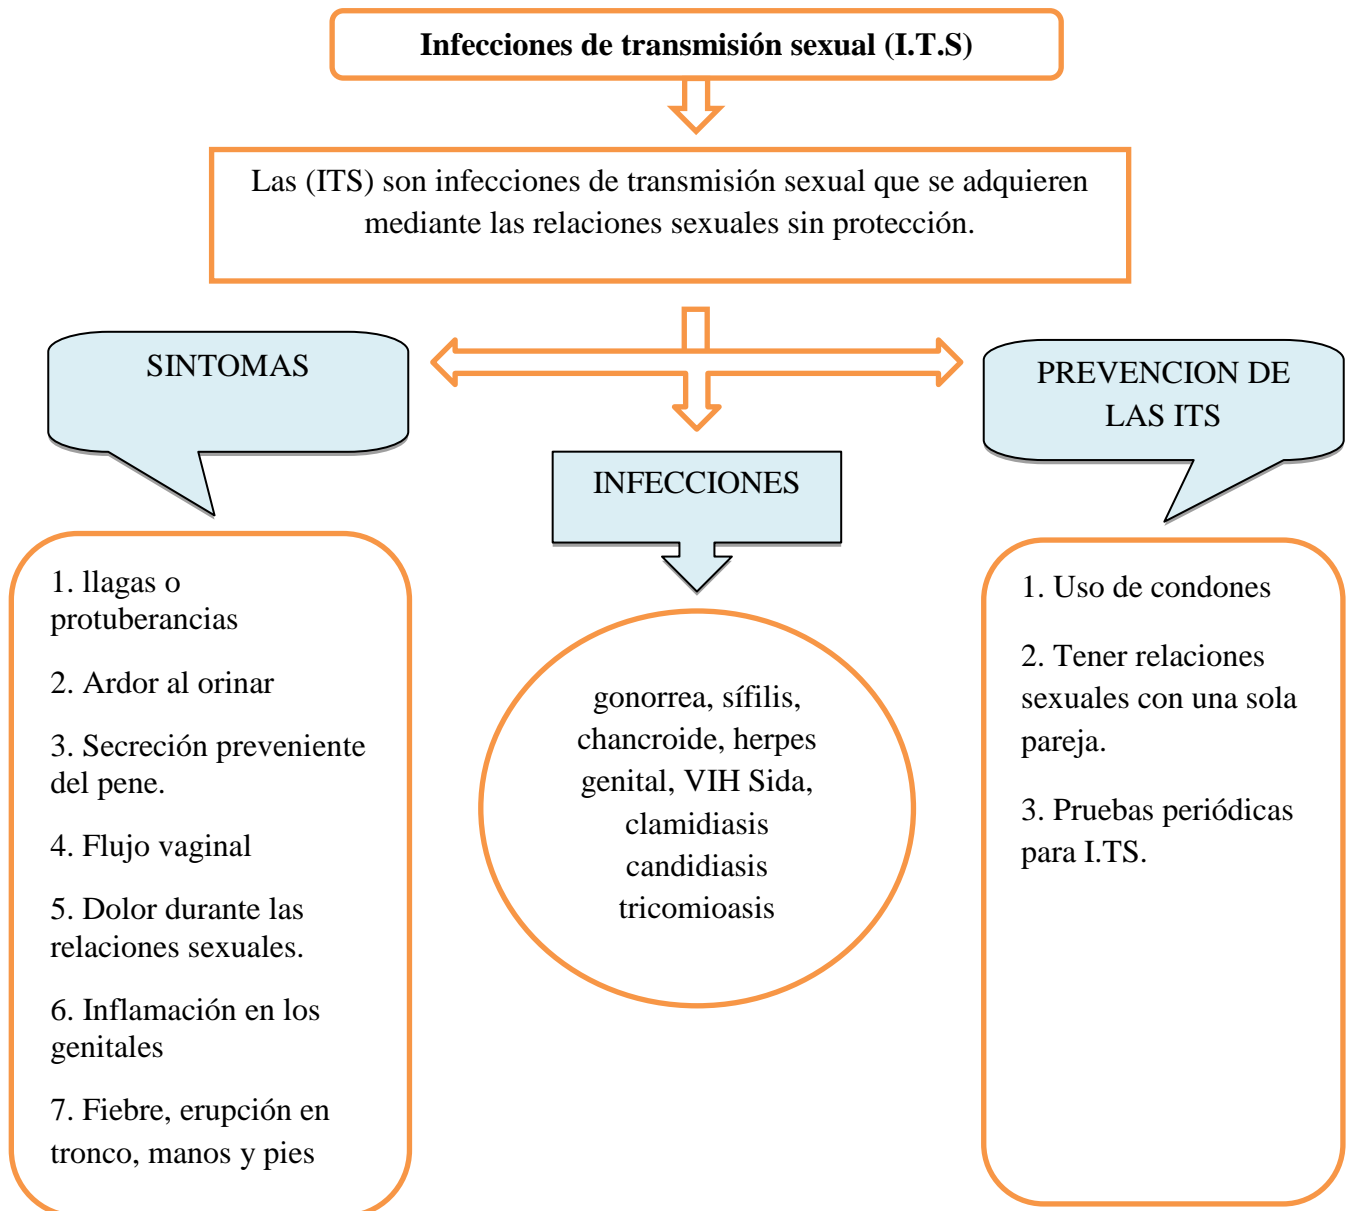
**Infecciones de transmisión sexual (I.T.S)**

Las (ITS) son infecciones de transmisión sexual que se adquieren mediante las relaciones sexuales sin protección.

SINTOMAS

1. llagas o protuberancias

2. Ardor al orinar

3. Secreción preveniente del pene.

4. Flujo vaginal

5. Dolor durante las relaciones sexuales.

6. Inflamación en los genitales

7. Fiebre, erupción en tronco, manos y pies

INFECCIONES

gonorrea, sífilis, chancroide, herpes genital, VIH Sida, clamidiasis candidiasis tricomioasis

PREVENCION DE LAS ITS

1. Uso de condones

2. Tener relaciones sexuales con una sola pareja.

3. Pruebas periódicas para I.TS.